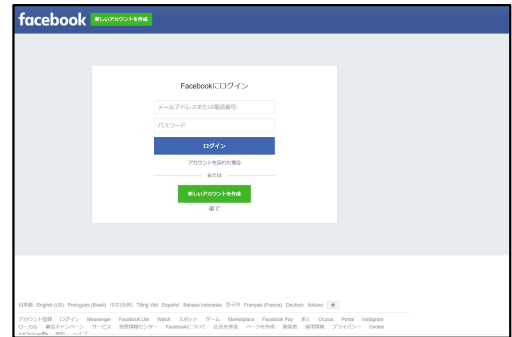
facebook 新しいアカウントを作成

Facebookにログイン

メールアドレスまたは電話番号

パスワード

ログイン

アカウントを忘れた場合

または

新しいアカウントを作成

戻る

日本語 English (US) Português (Brasil) 中文(简体) Tiếng Việt Español Bahasa Indonesia 한국어 Français (France) Deutsch Italiano +

アカウント登録 ログイン Messenger Facebook Lite Watch スポット ゲーム Marketplace Facebook Pay 求人 Oculus Portal Instagram ローカル 募金キャンペーン サービス 投票情報センター Facebookについて 広告を作成 ページを作成 開発者 採用情報 プライバシー Cookie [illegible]